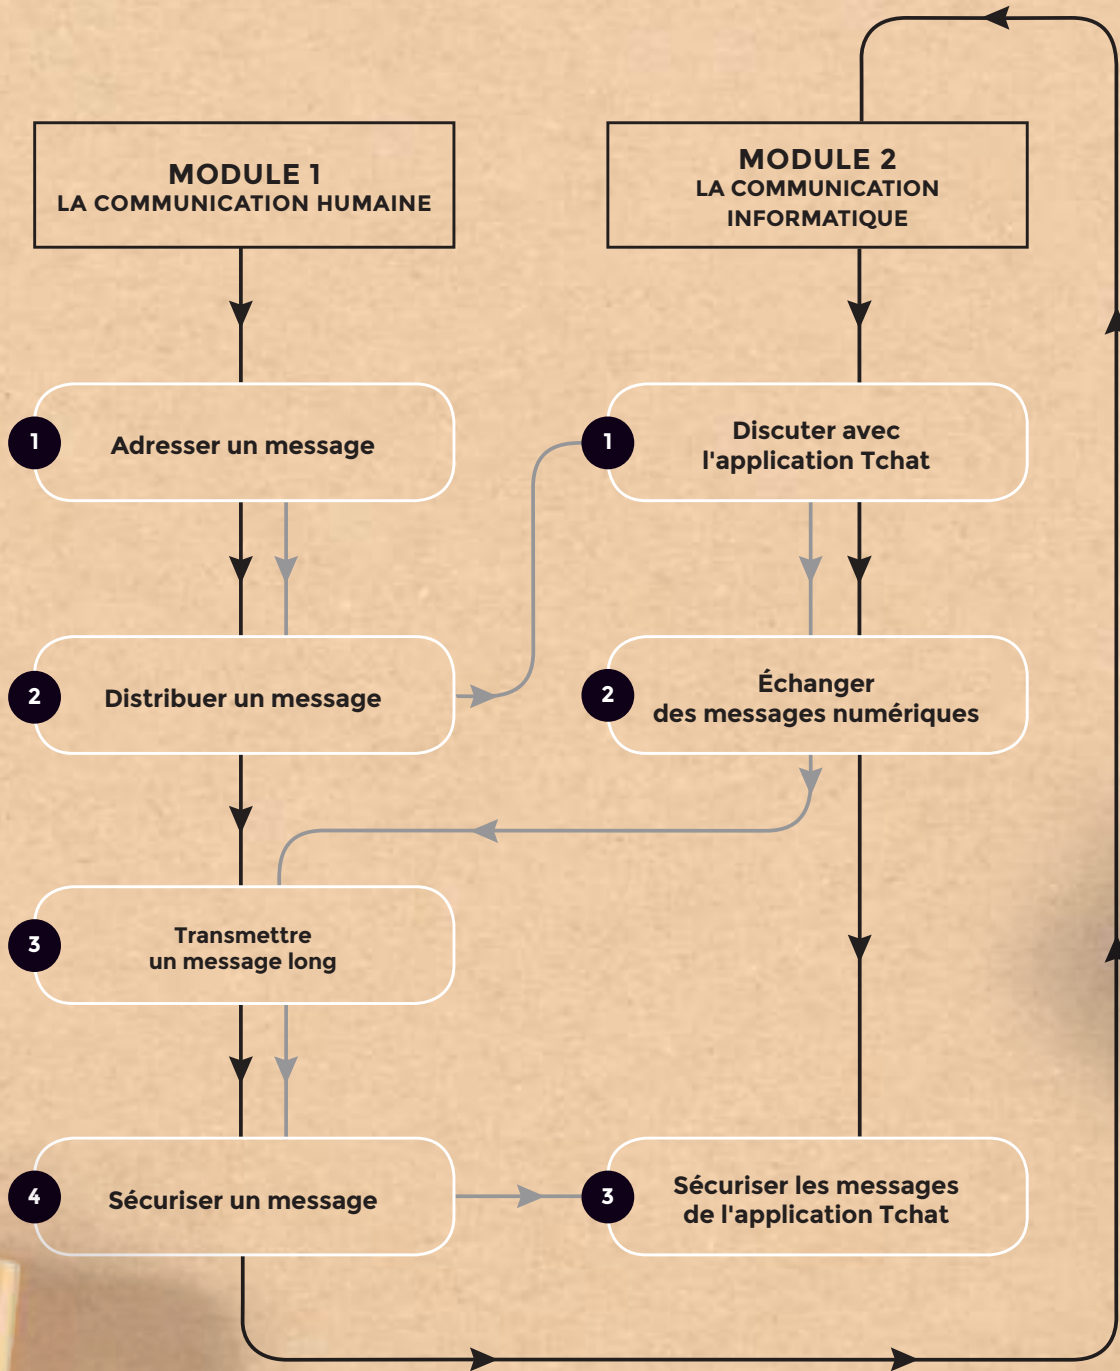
MODULE 1
LA COMMUNICATION HUMAINE

MODULE 2
LA COMMUNICATION INFORMATIQUE

1 Adresser un message

2 Distribuer un message

3 Transmettre un message long

4 Sécuriser un message

1 Discuter avec l'application Tchat

2 Échanger des messages numériques

3 Sécuriser les messages de l'application Tchat